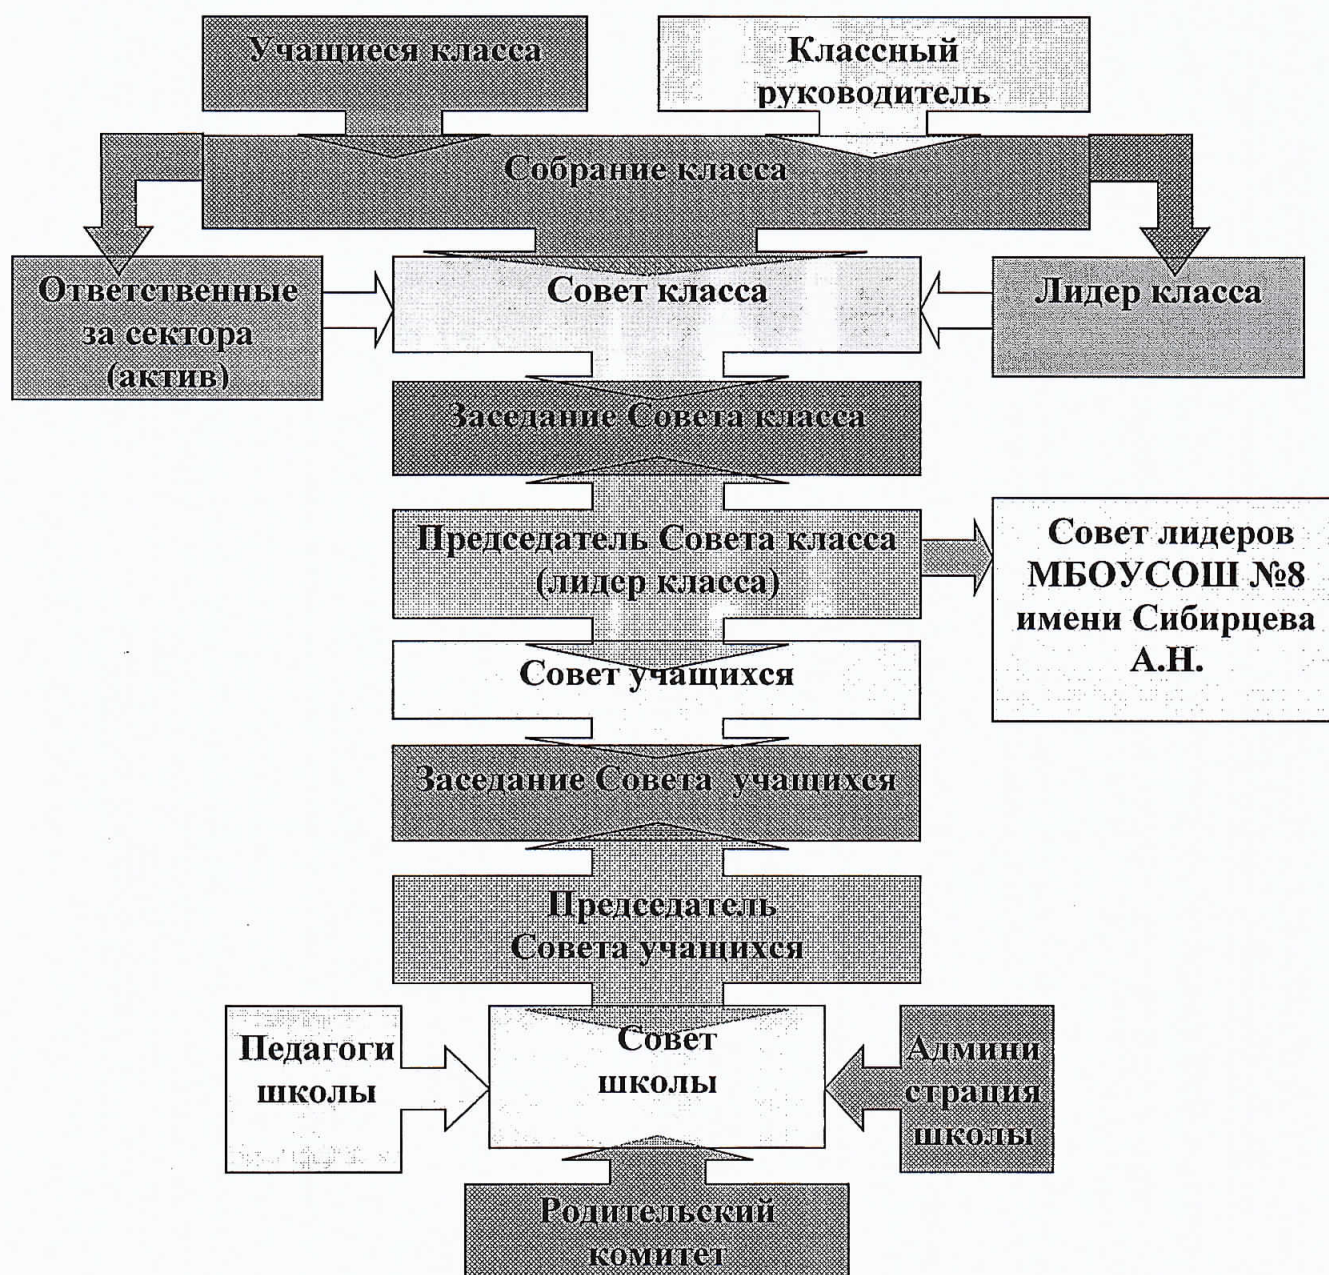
Учащиеся класса

Классный руководитель

Собрание класса

Ответственные за сектора (актив)

Совет класса

Лидер класса

Заседание Совета класса

Председатель Совета класса (лидер класса)

Совет лидеров МБОУСОШ №8 имени Сибирцева А.Н.

Совет учащихся

Заседание Совета учащихся

Председатель Совета учащихся

Педагоги школы

Совет школы

Админи страция школы

Родительский комитет